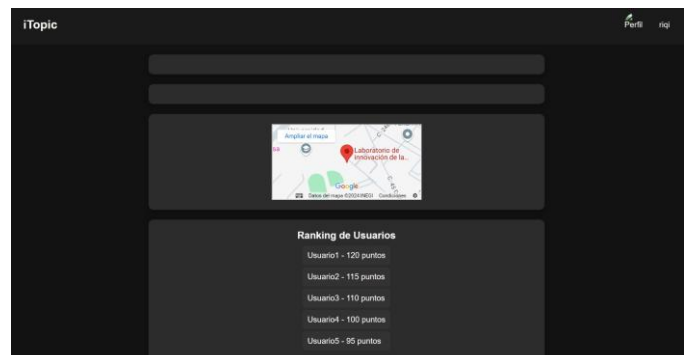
iTopic

Perfil riqi

Ampliar el mapa

Laboratorio de Innovación de la...

Google

Datos del mapa ©2024 INEGI Condiciones

Ranking de Usuarios

Usuario1 - 120 puntos

Usuario2 - 115 puntos

Usuario3 - 110 puntos

Usuario4 - 100 puntos

Usuario5 - 95 puntos